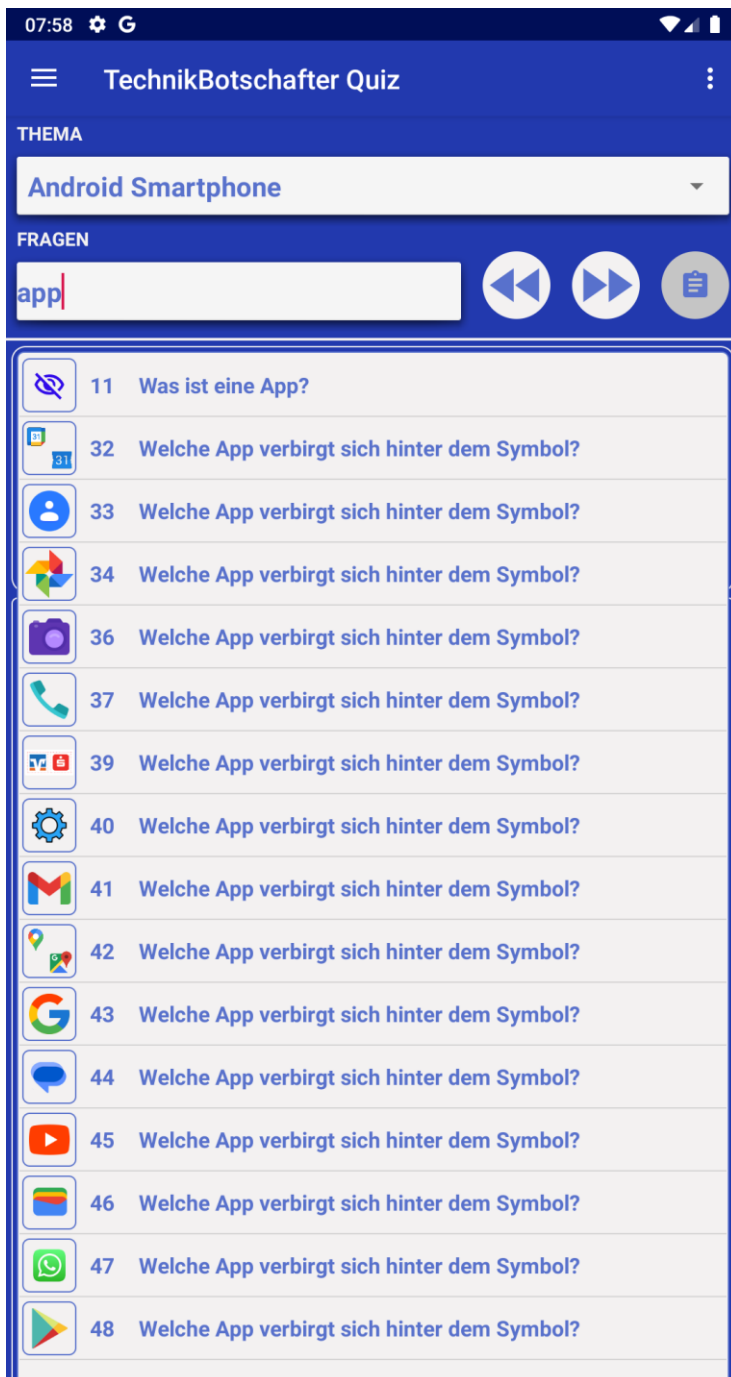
07:58 G

TechnikBotschafter Quiz

THEMA

Android Smartphone

FRAGEN

app

31 31

| | | |
|---|---|---|
| | 11 | Was ist eine App? |
| | 32 | Welche App verbirgt sich hinter dem Symbol? |
| | 33 | Welche App verbirgt sich hinter dem Symbol? |
| | 34 | Welche App verbirgt sich hinter dem Symbol? |
| | 36 | Welche App verbirgt sich hinter dem Symbol? |
| | 37 | Welche App verbirgt sich hinter dem Symbol? |
| | 39 | Welche App verbirgt sich hinter dem Symbol? |
| | 40 | Welche App verbirgt sich hinter dem Symbol? |
| | 41 | Welche App verbirgt sich hinter dem Symbol? |
| | 42 | Welche App verbirgt sich hinter dem Symbol? |
| | 43 | Welche App verbirgt sich hinter dem Symbol? |
| | 44 | Welche App verbirgt sich hinter dem Symbol? |
| | 45 | Welche App verbirgt sich hinter dem Symbol? |
| | 46 | Welche App verbirgt sich hinter dem Symbol? |
| | 47 | Welche App verbirgt sich hinter dem Symbol? |
| | 48 | Welche App verbirgt sich hinter dem Symbol? |